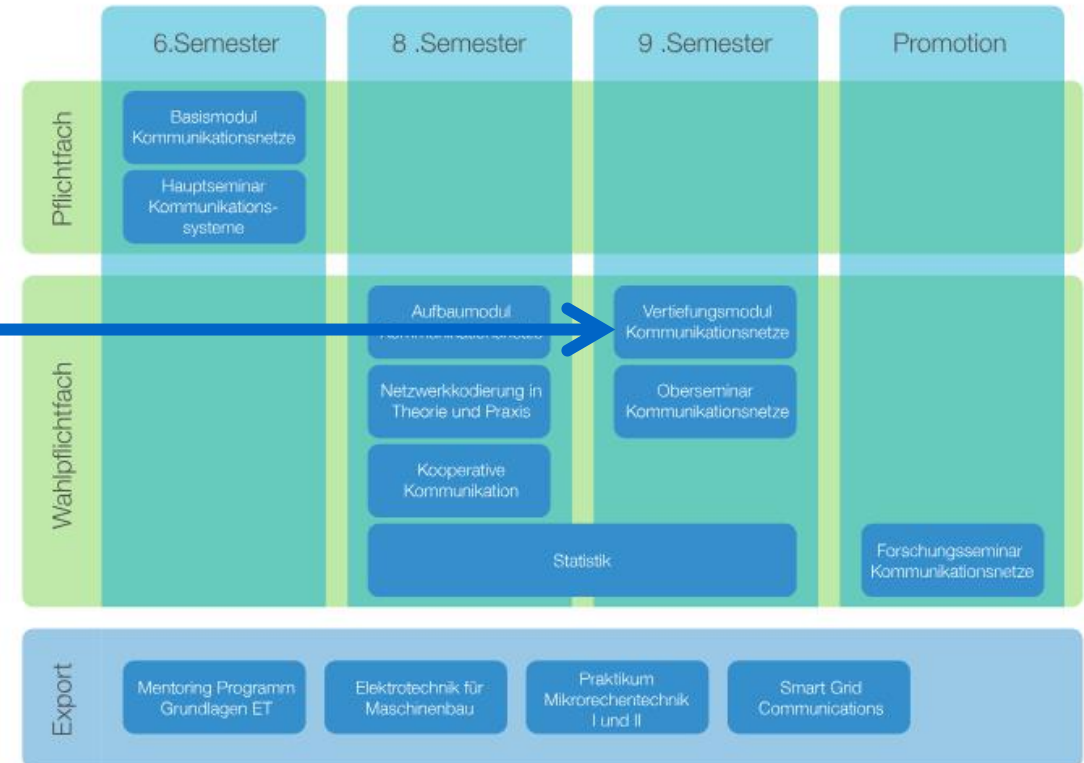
6.Semester

8 .Semester

9 .Semester

Promotion

Pflichtfach

Basismodul Kommunikationsnetze

Hauptseminar Kommunikationssysteme

Wahlpflichtfach

Aufbaumodul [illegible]

Vertiefungsmodul Kommunikationsnetze

Netzwerkkodierung in Theorie und Praxis

Oberseminar Kommunikationsnetze

Kooperative Kommunikation

Statistik

Forschungsseminar Kommunikationsnetze

Export

Mentoring Programm Grundlagen ET

Elektrotechnik für Maschinenbau

Praktikum Mikrorechentechnik I und II

Smart Grid Communications